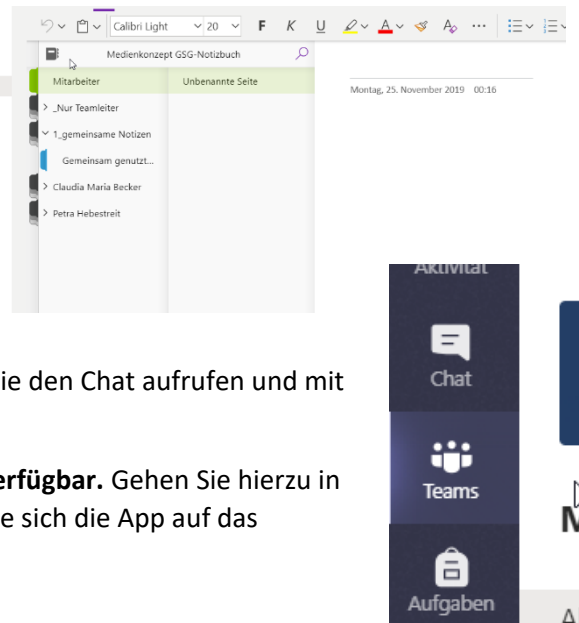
Calibri Light 20 F K U

Medienkonzept GSG-Notizbuch

Mitarbeiter

Unbenannte Seite

Montag, 25. November 2019 00:16

> _Nur Teamleiter

1_gemeinsame Notizen

Gemeinsam genutzt...

> Claudia Maria Becker

> Petra Hebestreit

Aktivität

Chat

Teams

Aufgaben

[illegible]ie den Chat aufrufen und mit

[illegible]erfügbar. Gehen Sie hierzu in

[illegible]e sich die App auf das